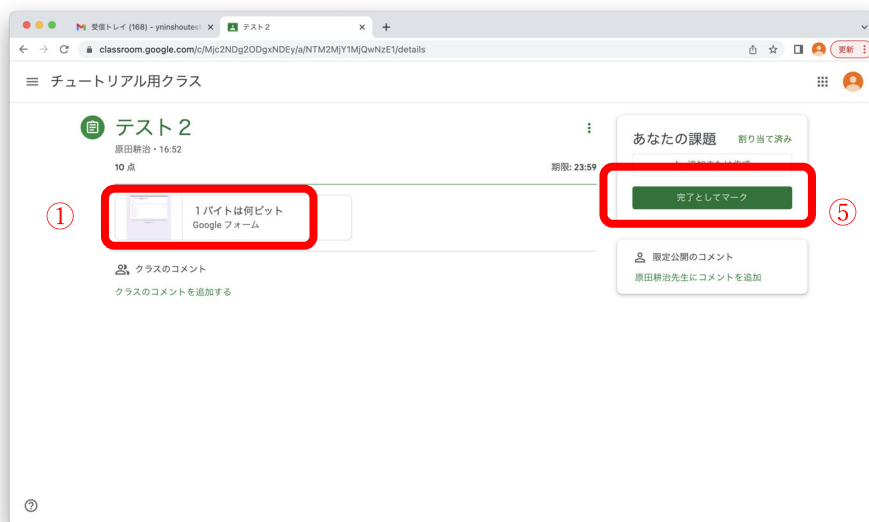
受信トレイ (168) - yninshoutest
テスト２
classroom.google.com/c/Mjc2NDg2ODgxNDEy/a/NTM2MjY1MjQwNzE1/details
更新

チュートリアル用クラス

テスト２
原田耕治・16:52
10 点
期限: 23:59

①
１バイトは何ビット
Google フォーム

クラスのコメント
クラスのコメントを追加する

あなたの課題
割り当て済み
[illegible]
完了としてマーク
⑤

限定公開のコメント
原田耕治先生にコメントを追加

?